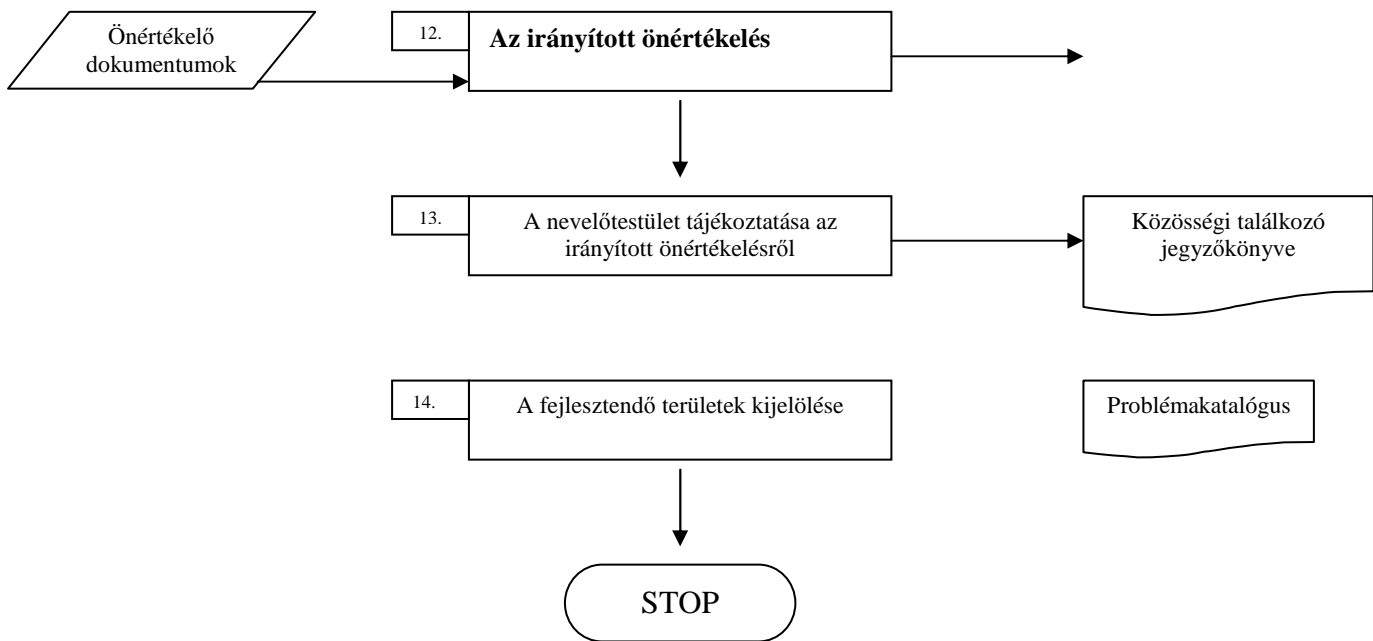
Önértékelő dokumentumok

12.

Az irányított önértékelés

13.

A nevelőtestület tájékoztatása az irányított önértékelésről

Közösségi találkozó jegyzőkönyve

14.

A fejlesztendő területek kijelölése

Problémakatalógus

STOP